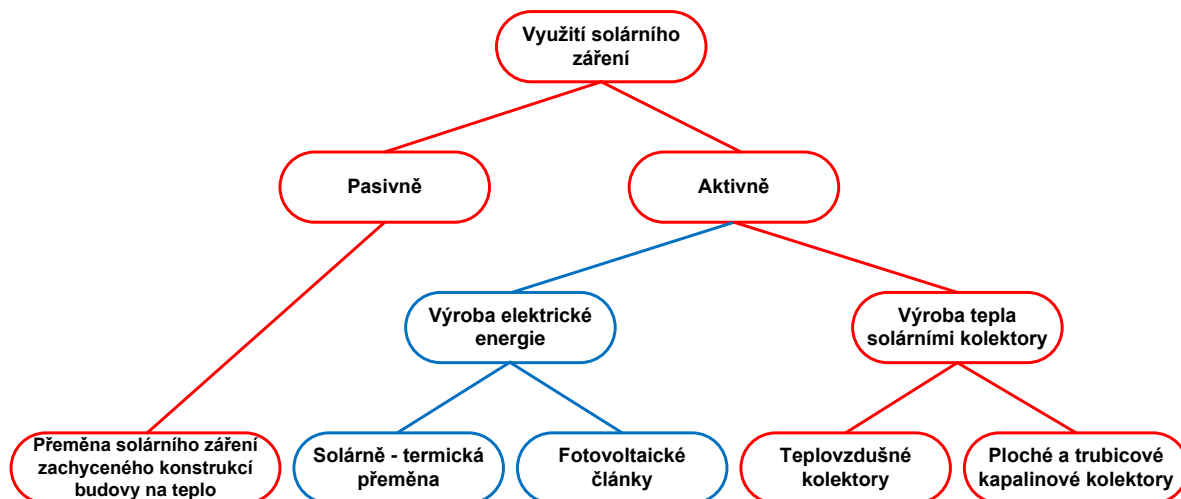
Využití solárního záření

Pasivně

Aktivně

Výroba elektrické energie

Výroba tepla solárními kolektory

Přeměna solárního záření zachyceného konstrukcí budovy na teplo

Solárně - termická přeměna

Fotovoltaické články

Teplovzdušné kolektory

Ploché a trubicové kapalinové kolektory